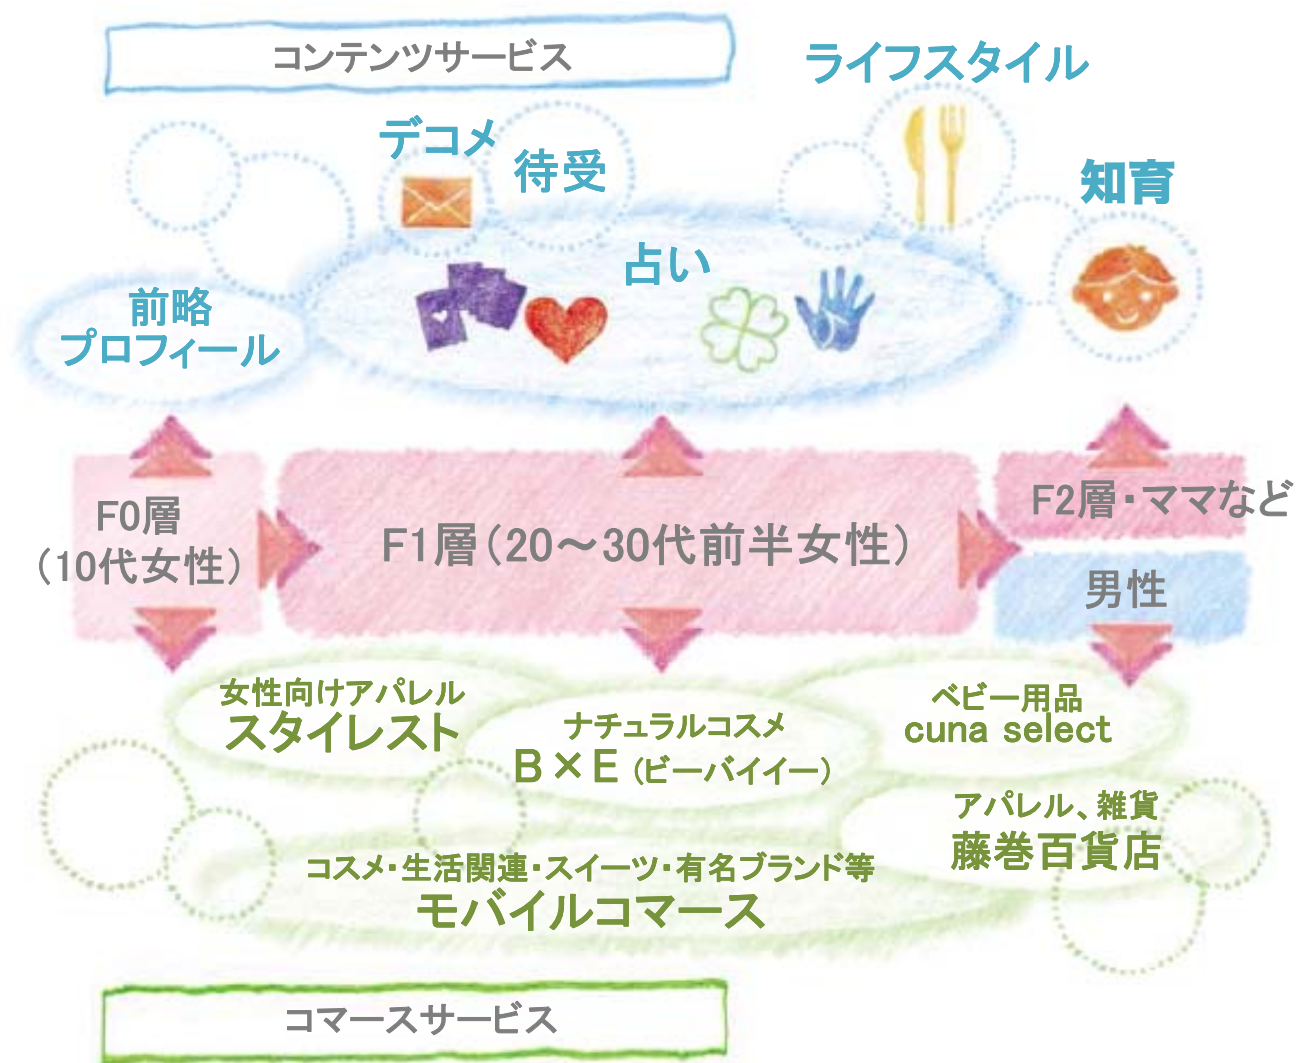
コンテンツサービス

ライフスタイル

デコメ

待受

知育

占い

前略
プロフィール

F0層
(10代女性)

F1層(20〜30代前半女性)

F2層・ママなど

男性

女性向けアパレル
スタイレスト

ナチュラルコスメ
B×E (ビーバイイー)

ベビー用品
cuna select

アパレル、雑貨
藤巻百貨店

コスメ・生活関連・スイーツ・有名ブランド等
モバイルコマース

コマースサービス